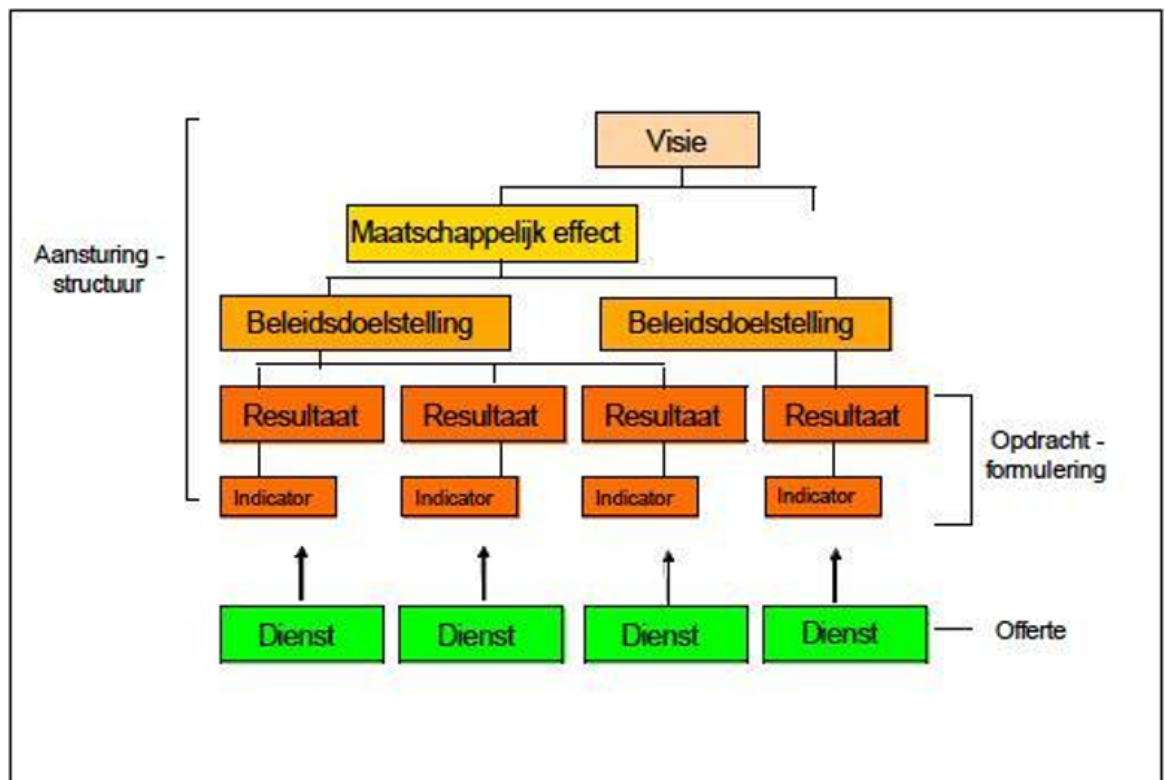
Aansturing - structuur

Visie

Maatschappelijk effect

Beleidsdoelstelling
Beleidsdoelstelling

Resultaat
Resultaat
Resultaat
Resultaat

Opdracht - formulering

Indicator
Indicator
Indicator
Indicator

Dienst
Dienst
Dienst
Dienst

Offerte